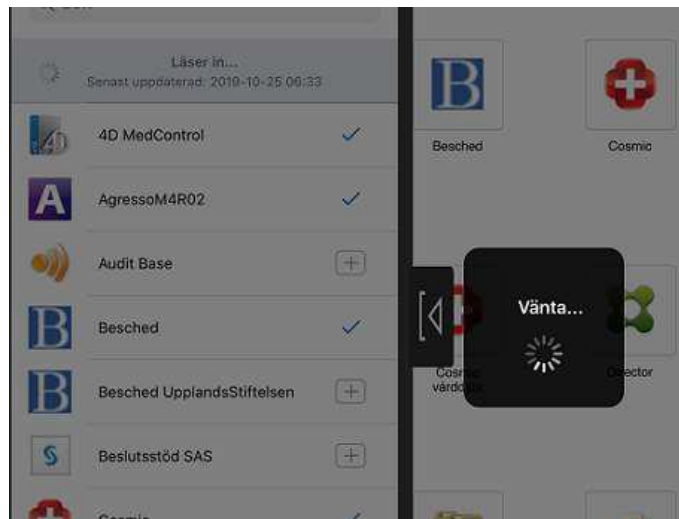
Läser in...
Senast uppdaterad: 2019-10-25 06:33

4D MedControl

AgressoM4R02

Audit Base

Besched

Besched UpplandsStiftelsen

Beslutsstöd SAS

Cosmic

Besched

Cosmic

Väntar...

Cosmic vårdco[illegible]

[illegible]ector